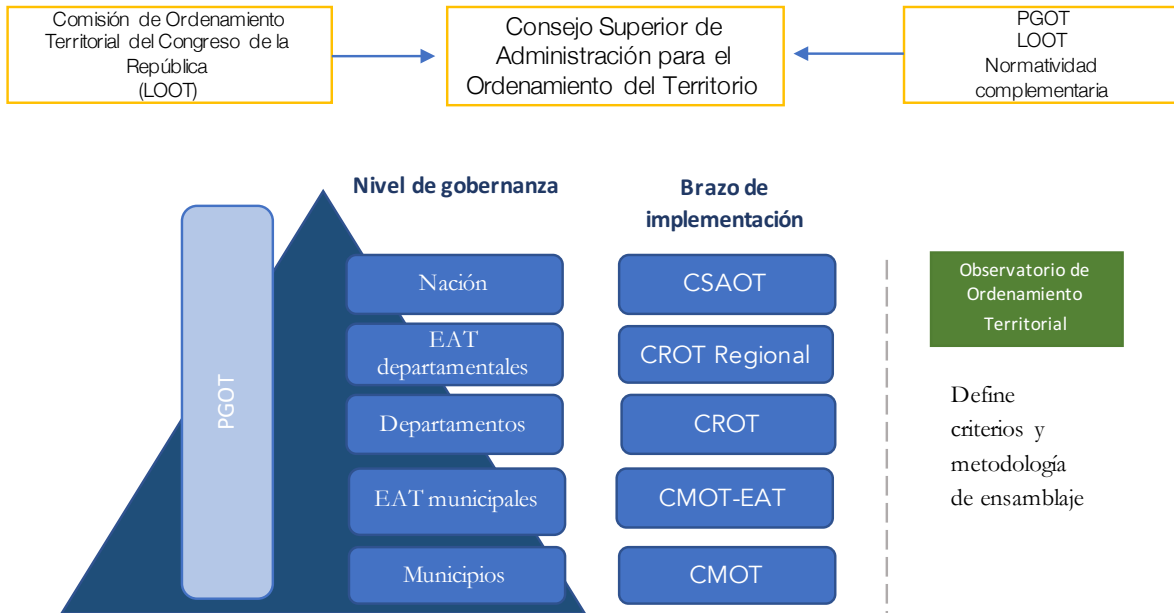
Comisión de Ordenamiento Territorial del Congreso de la República (LOOT)

Consejo Superior de Administración para el Ordenamiento del Territorio

PGOT
LOOT
Normatividad complementaria

Nivel de gobernanza

Brazo de implementación

PGOT

Nación

EAT departamentales

Departamentos

EAT municipales

Municipios

CSAOT

CROT Regional

CROT

CMOT-EAT

CMOT

Observatorio de Ordenamiento Territorial

Define criterios y metodología de ensamblaje